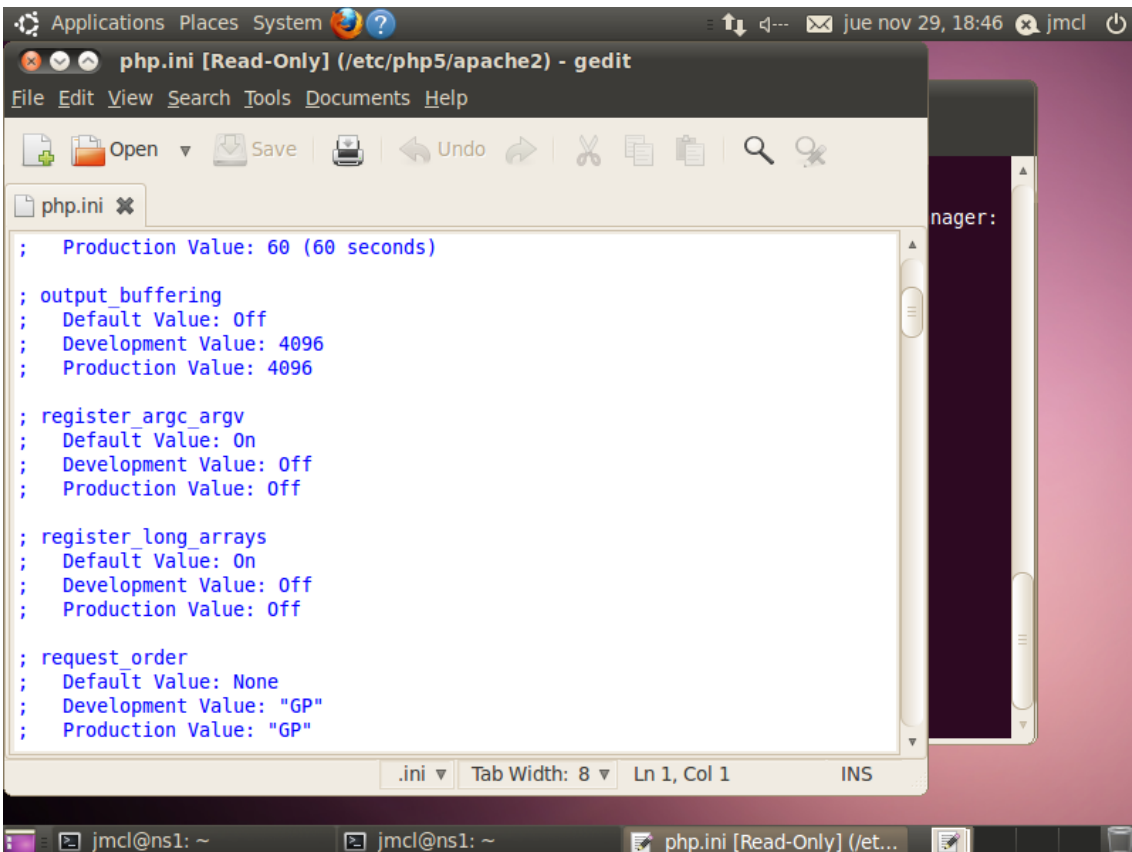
Applications Places System

jue nov 29, 18:46 jmcl

php.ini [Read-Only] (/etc/php5/apache2) - gedit

File Edit View Search Tools Documents Help

Open Save Undo

php.ini

;   Production Value: 60 (60 seconds)

; output_buffering
;   Default Value: Off
;   Development Value: 4096
;   Production Value: 4096

; register_argc_argv
;   Default Value: On
;   Development Value: Off
;   Production Value: Off

; register_long_arrays
;   Default Value: On
;   Development Value: Off
;   Production Value: Off

; request_order
;   Default Value: None
;   Development Value: "GP"
;   Production Value: "GP"

nager:

.ini Tab Width: 8 Ln 1, Col 1 INS

jmcl@ns1: ~ jmcl@ns1: ~ php.ini [Read-Only] (/et...